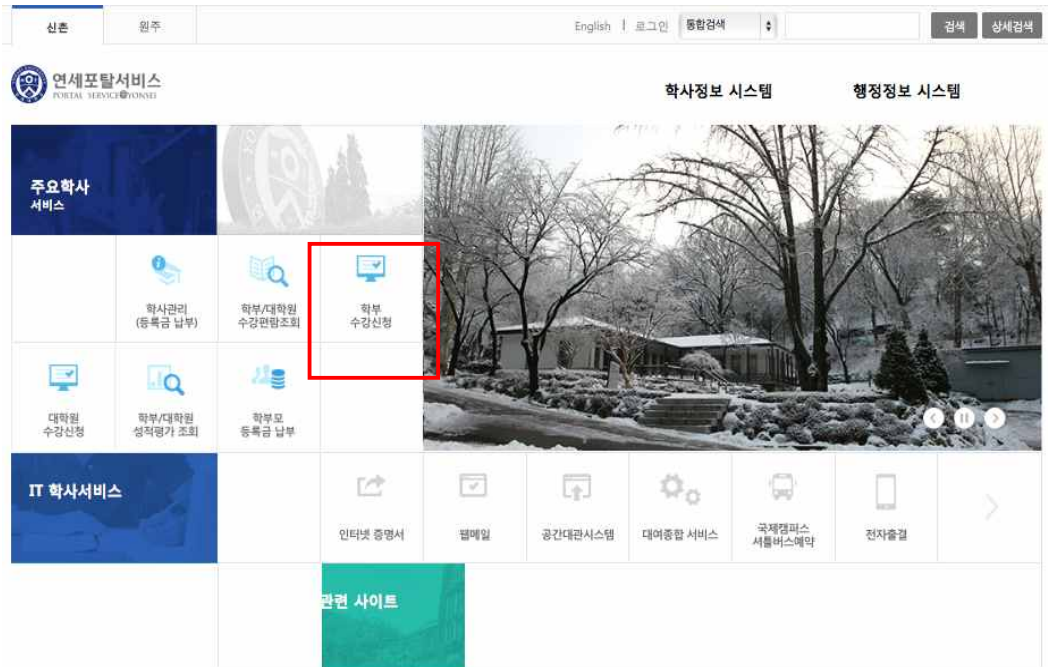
신촌 원주

English | 로그인 통합검색 검색 상세검색

연세포탈서비스
PORTAL SERVICE@YONSEI

학사정보 시스템 행정정보 시스템

주요학사 서비스

학사관리 (등록금 납부)

학부/대학원 수강편람조회

학부 수강신청

대학원 수강신청

학부/대학원 성적평가 조회

학부모 등록금 납부

IT 학사서비스

인터넷 증명서

웹메일

공간대관시스템

대여종합 서비스

국제캠퍼스 셔틀버스예약

전자출결

관련 사이트